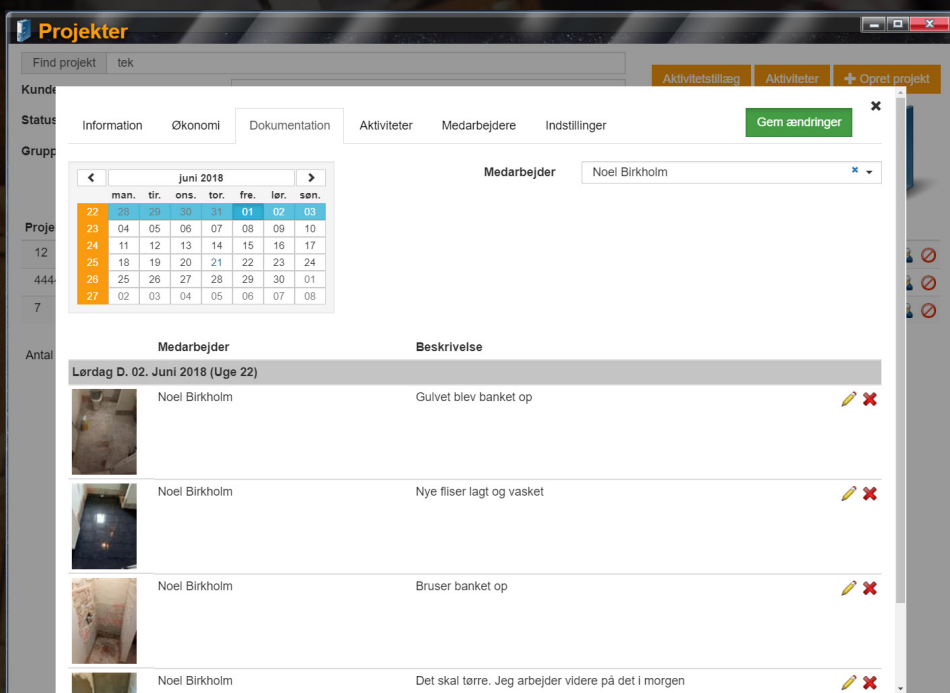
Projekter

Find projekt tek

Aktivitetstillæg Aktiviteter + Opret projekt

Kunde

Status

Grupp

Proje

12

4444

7

Antal

Information Økonomi Dokumentation Aktiviteter Medarbejdere Indstillinger

Gem ændringer

| | man. | tir. | ons. | tor. | fre. | lør. | søn. |
|---|---|---|---|---|---|---|---|
| 22 | 28 | 29 | 30 | 31 | 01 | 02 | 03 |
| 23 | 04 | 05 | 06 | 07 | 08 | 09 | 10 |
| 24 | 11 | 12 | 13 | 14 | 15 | 16 | 17 |
| 25 | 18 | 19 | 20 | 21 | 22 | 23 | 24 |
| 26 | 25 | 26 | 27 | 28 | 29 | 30 | 01 |
| 27 | 02 | 03 | 04 | 05 | 06 | 07 | 08 |

juni 2018

Medarbejder Noel Birkholm

| Medarbejder | Beskrivelse |
|---|---|
| Lørdag D. 02. Juni 2018 (Uge 22) | |
| Noel Birkholm | Gulvet blev banket op |
| Noel Birkholm | Nye fliser lagt og vasket |
| Noel Birkholm | Bruser banket op |
| Noel Birkholm | Det skal tørre. Jeg arbejder videre på det i morgen |